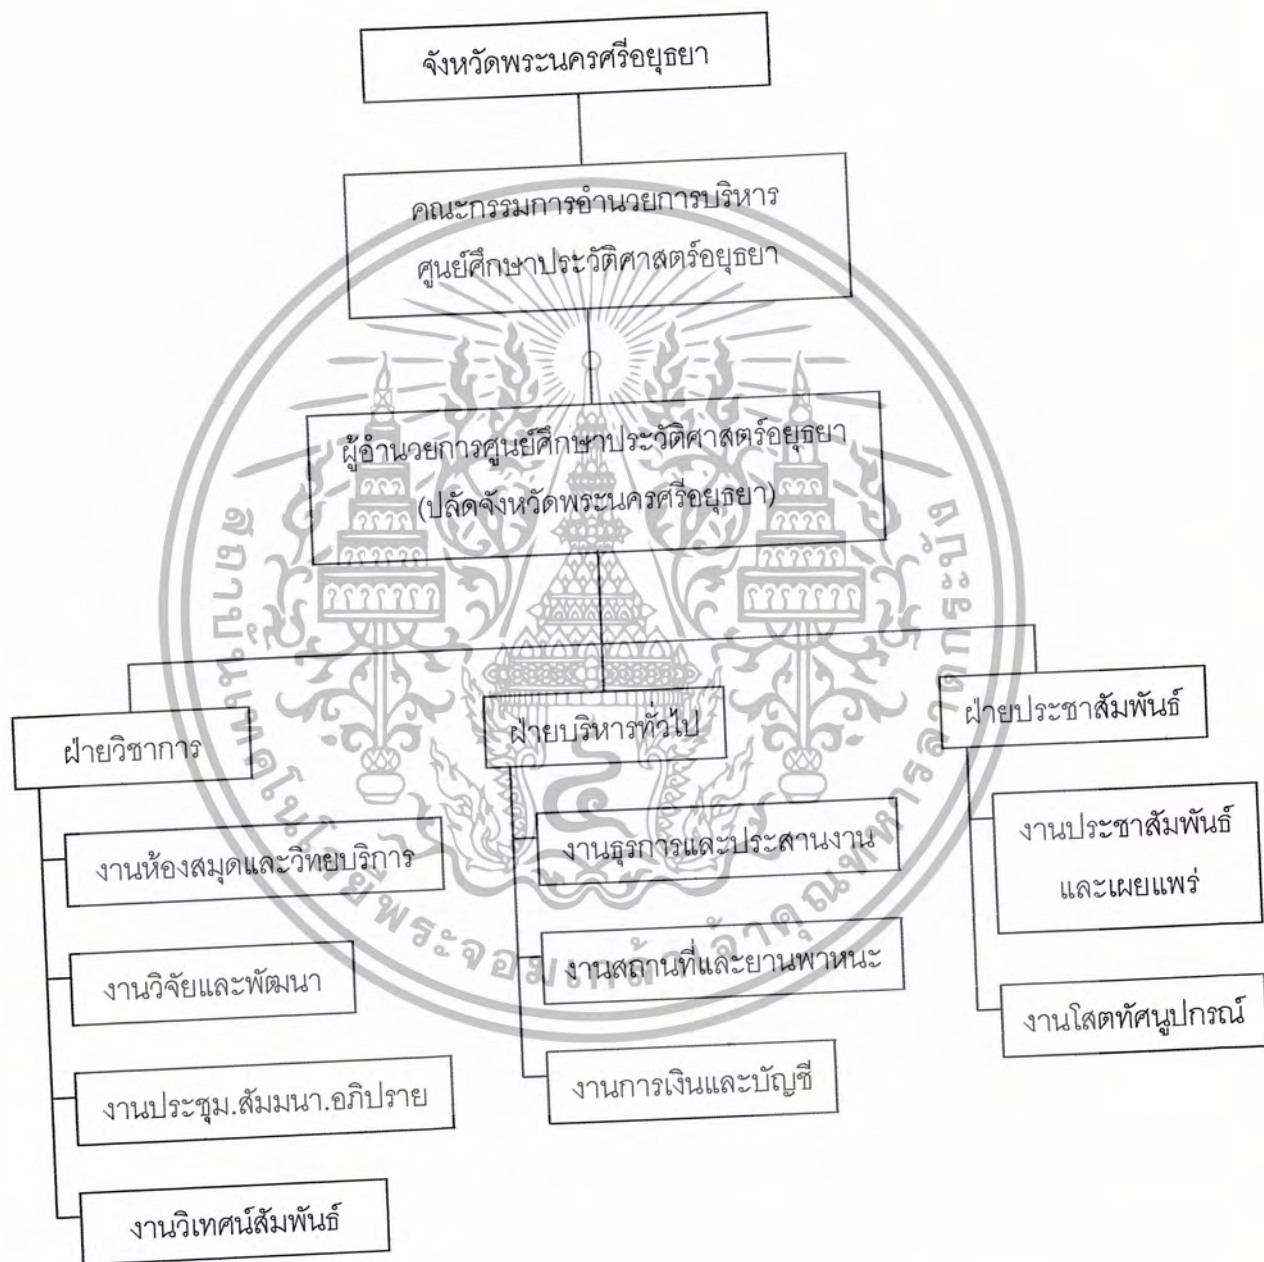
จังหวัดพระนครศรีอยุธยา

คณะกรรมการอำนวยการบริหาร
ศูนย์ศึกษาประวัติศาสตร์อยุธยา

ผู้อำนวยการศูนย์ศึกษาประวัติศาสตร์อยุธยา
(ปลัดจังหวัดพระนครศรีอยุธยา)

ฝ่ายวิชาการ

งานห้องสมุดและวิทยบริการ

งานวิจัยและพัฒนา

งานประชุม.สัมมนา.อภิปราย

งานวิเทศน์สัมพันธ์

ฝ่ายบริหารทั่วไป

งานธุรการและประสานงาน

งานสถานที่และยานพาหนะ

งานการเงินและบัญชี

ฝ่ายประชาสัมพันธ์

งานประชาสัมพันธ์
และเผยแพร่

งานโสตทัศนูปกรณ์

สถาบันเทคโนโลยีพระจอมเกล้าเจ้าคุณทหารลาดกระบัง